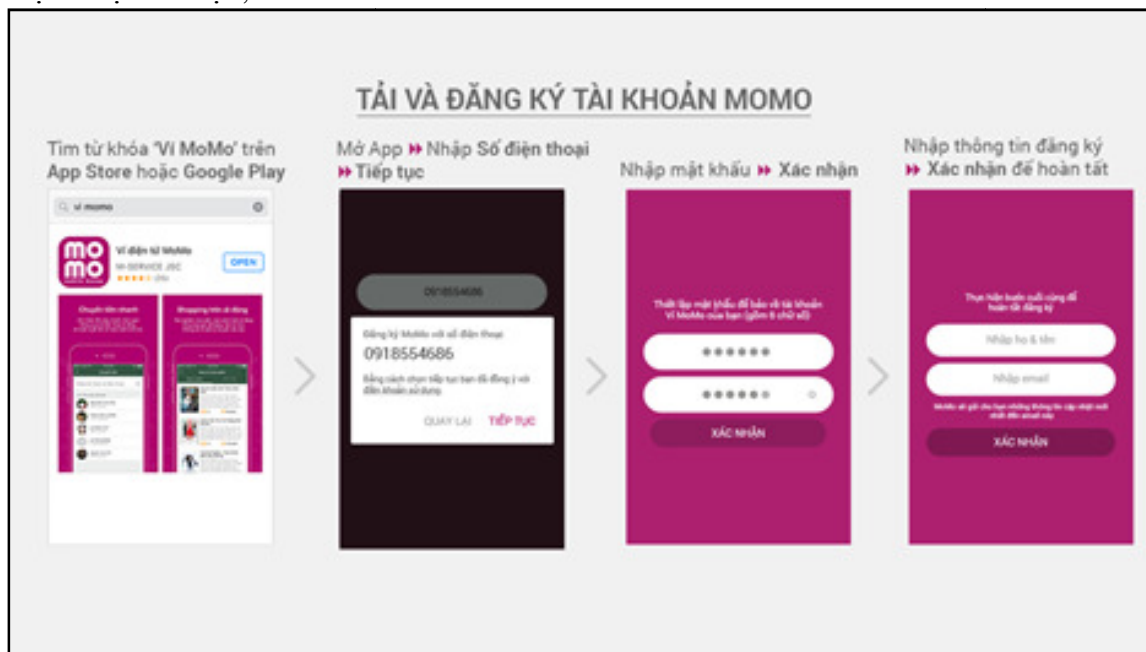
TẢI VÀ ĐĂNG KÝ TÀI KHOẢN MOMO

Tìm từ khóa 'Ví MoMo' trên App Store hoặc Google Play

ví momo

mo mo

Ví điện tử MoMo
M-SERVICE JSC

OPEN

Chuyển tiền nhanh

Shopping trên di động

Mở App ▸▸ Nhập Số điện thoại ▸▸ Tiếp tục

0918554686

Đăng ký MoMo với số điện thoại

0918554686

Bằng cách chọn tiếp tục bạn đã đồng ý với điều khoản sử dụng

QUAY LẠI TIẾP TỤC

Nhập mật khẩu ▸▸ Xác nhận

Thiết lập mật khẩu để bảo vệ tài khoản Ví MoMo của bạn (gồm 6 chữ số)

••••••

••••••

XÁC NHẬN

Nhập thông tin đăng ký ▸▸ Xác nhận để hoàn tất

Thực hiện bước cuối cùng để hoàn tất đăng ký

Nhập họ & tên

Nhập email

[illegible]

XÁC NHẬN